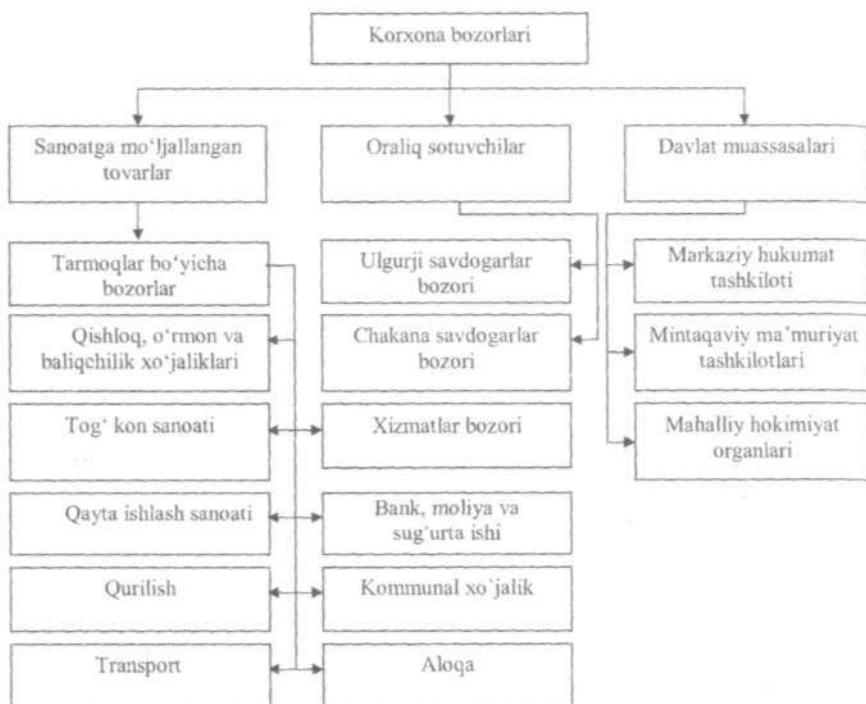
Korxona bozorlari

Sanoatga mo'ljallangan tovarlar

Oraliq sotuvchilar

Davlat muassasalari

Tarmoqlar bo'yicha bozorlar

Qishloq, o'rmon va baliqchilik xo'jaliklari

Tog' kon sanoati

Qayta ishlash sanoati

Qurilish

Transport

Ulgurji savdogarlar bozori

Chakana savdogarlar bozori

Xizmatlar bozori

Bank, moliya va sug'urta ishi

Kommunal xo'jalik

Aloqa

Markaziy hukumat tashkiloti

Mintaqaviy ma'muriyat tashkilotlari

Mahalliy hokimiyat organlari